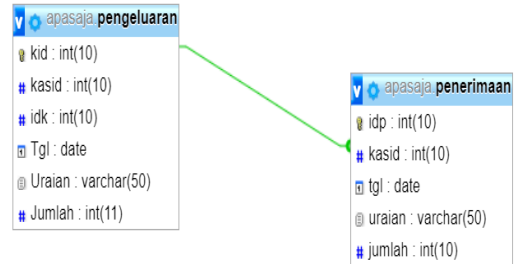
v apasaja.pengeluaran
kid : int(10)
kasid : int(10)
idk : int(10)
Tgl : date
Uraian : varchar(50)
Jumlah : int(11)

v apasaja.penerimaan
idp : int(10)
kasid : int(10)
tgl : date
uraian : varchar(50)
jumlah : int(10)